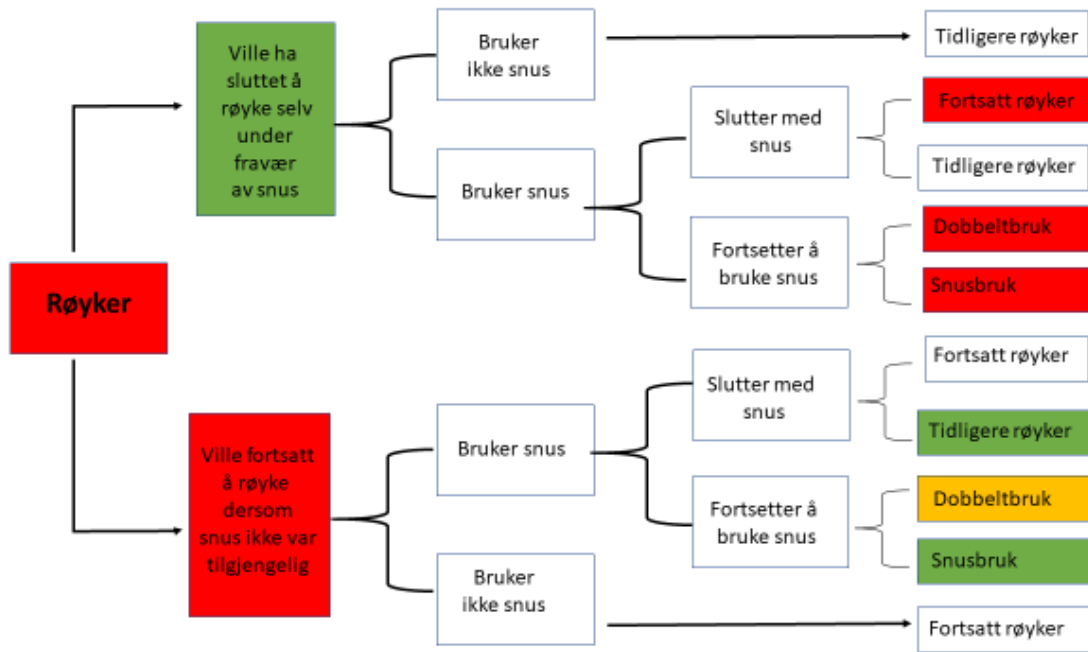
Røyker

Ville ha sluttet å røyke selv under fravær av snus

Bruker ikke snus

Tidligere røyker

Bruker snus

Slutter med snus

Fortsatt røyker

Tidligere røyker

Fortsetter å bruke snus

Dobbeltbruk

Snusbruk

Ville fortsatt å røyke dersom snus ikke var tilgjengelig

Bruker snus

Slutter med snus

Fortsatt røyker

Tidligere røyker

Fortsetter å bruke snus

Dobbeltbruk

Snusbruk

Bruker ikke snus

Fortsatt røyker